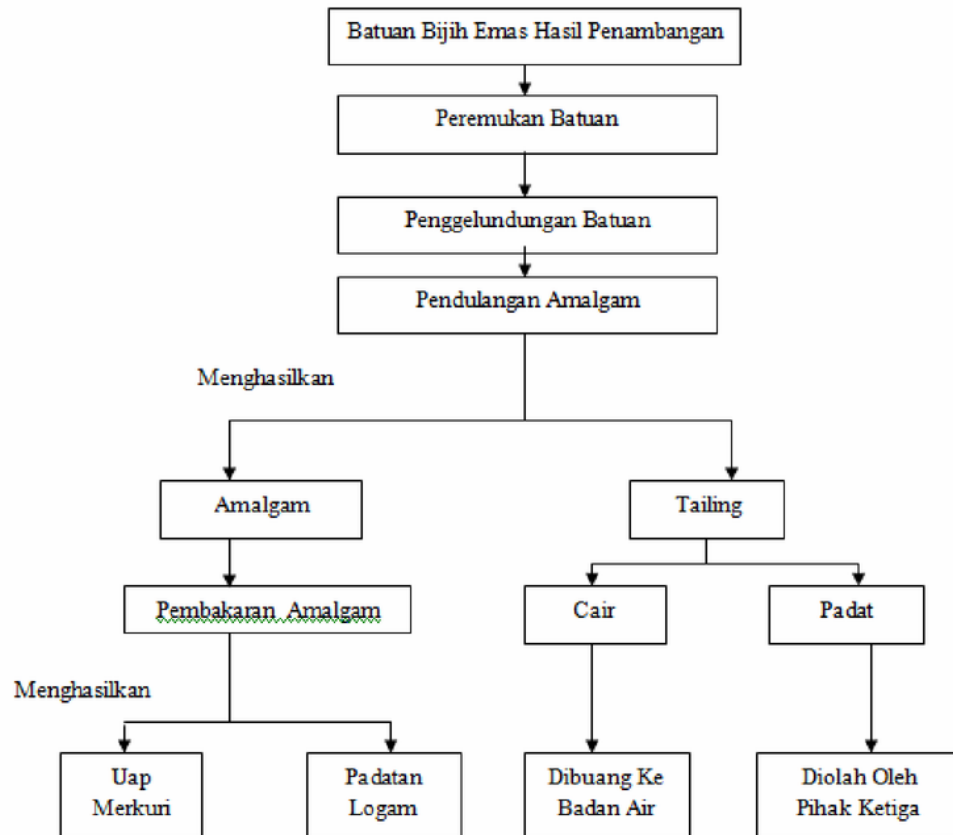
Batuan Bijih Emas Hasil Penambangan

Peremukan Batuan

Penggelundungan Batuan

Pendulangan Amalgam

Menghasilkan

Amalgam

Tailing

Pembakaran Amalgam

Cair

Padat

Menghasilkan

Uap Merkuri

Padatan Logam

Dibuang Ke Badan Air

Diolah Oleh Pihak Ketiga